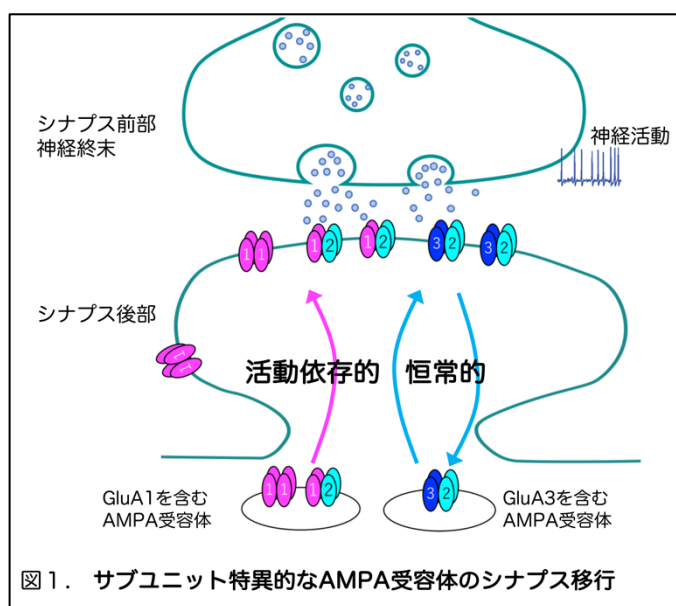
シナプス前部
神経終末

神経活動

1 1
1 2
1 2
3 2
3 2

シナプス後部

1 1

活動依存的　恒常的

GluA1を含む
AMPA受容体

1 1
1 2

3 2

GluA3を含む
AMPA受容体

図１．　サブユニット特異的なAMPA受容体のシナプス移行